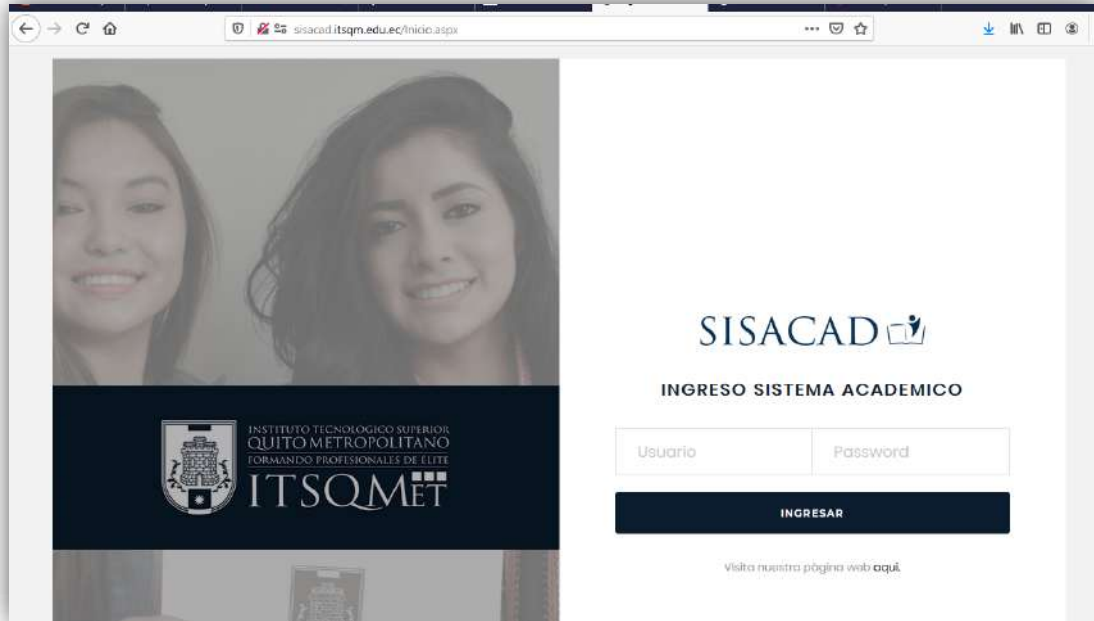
sisacad.itsqm.edu.ec/Inicio.aspx

INSTITUTO TECNOLOGICO SUPERIOR
QUITO METROPOLITANO
FORMANDO PROFESIONALES DE ÉLITE
ITSQMET

SISACAD

INGRESO SISTEMA ACADEMICO

Usuario
Password

INGRESAR

Visita nuestra página web aquí.